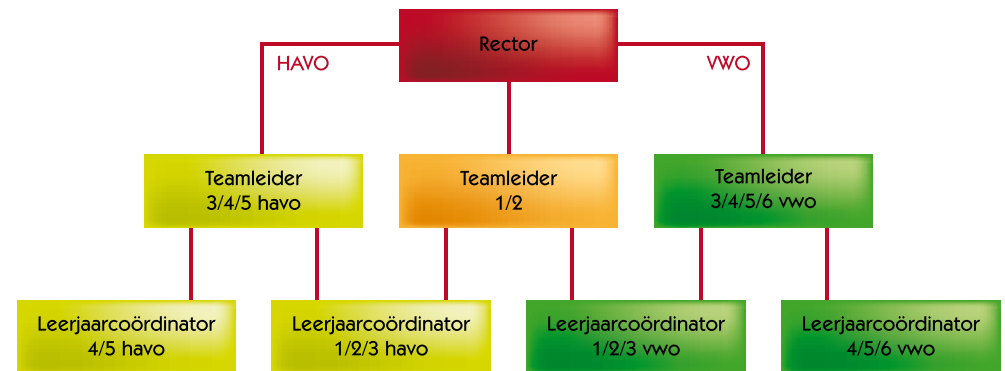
Rector

HAVO

VWO

Teamleider
3/4/5 havo

Teamleider
1/2

Teamleider
3/4/5/6 vwo

Leerjaarcoördinator
4/5 havo

Leerjaarcoördinator
1/2/3 havo

Leerjaarcoördinator
1/2/3 vwo

Leerjaarcoördinator
4/5/6 vwo